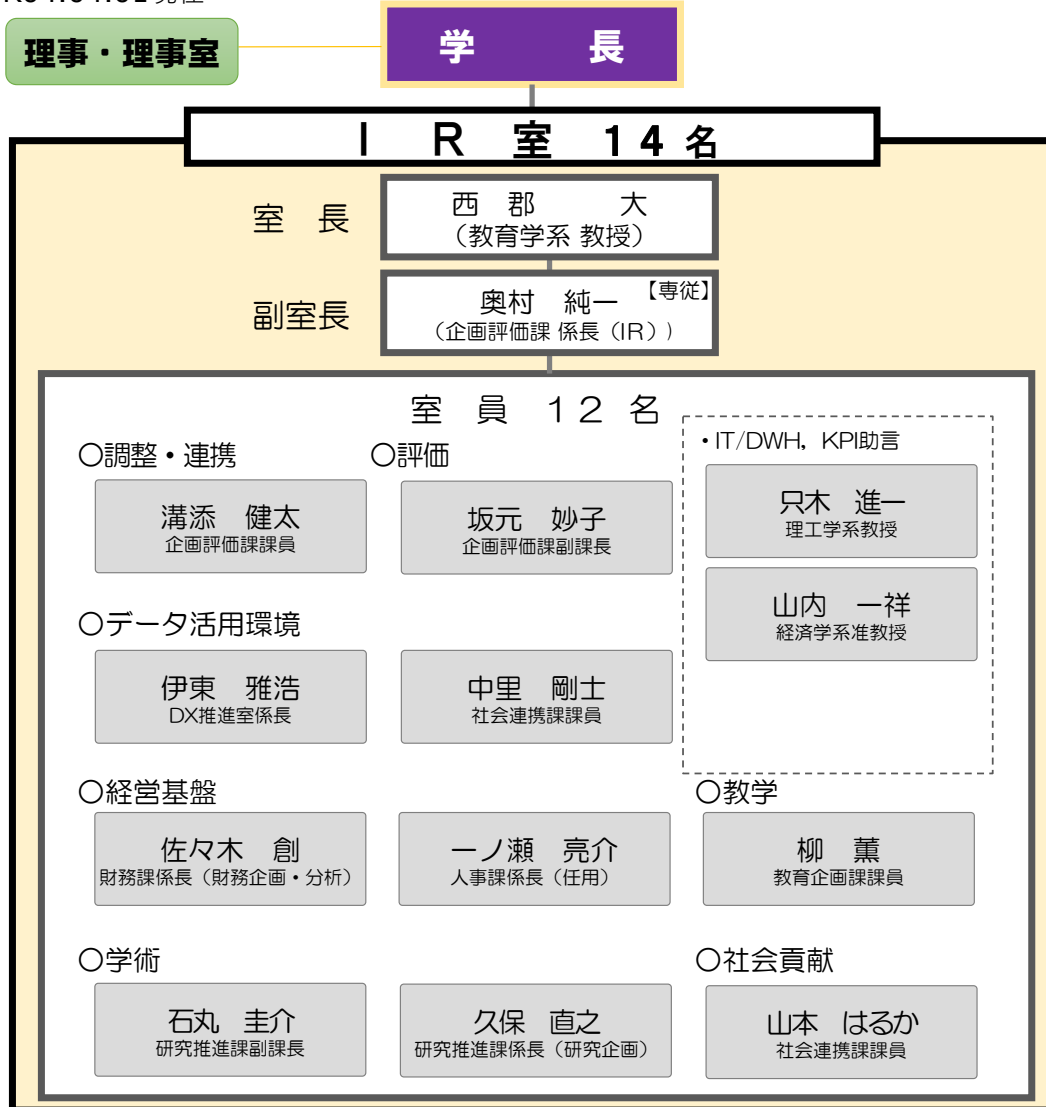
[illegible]現在

理事・理事室

学　　長

ＩＲ室 １４名

室　長

西郡　大
（教育学系 教授）

副室長

奥村　純一【専従】
（企画評価課 係長（IR））

室　員　１２　名

○調整・連携

溝添　健太
企画評価課課員

○評価

坂元　妙子
企画評価課副課長

・IT/DWH，KPI助言

只木　進一
理工学系教授

山内　一祥
経済学系准教授

○データ活用環境

伊東　雅浩
DX推進室係長

中里　剛士
社会連携課課員

○経営基盤

佐々木　創
財務課係長（財務企画・分析）

一ノ瀬　亮介
人事課係長（任用）

○教学

柳　薫
教育企画課課員

○学術

石丸　圭介
研究推進課副課長

久保　直之
研究推進課係長（研究企画）

○社会貢献

山本　はるか
社会連携課課員